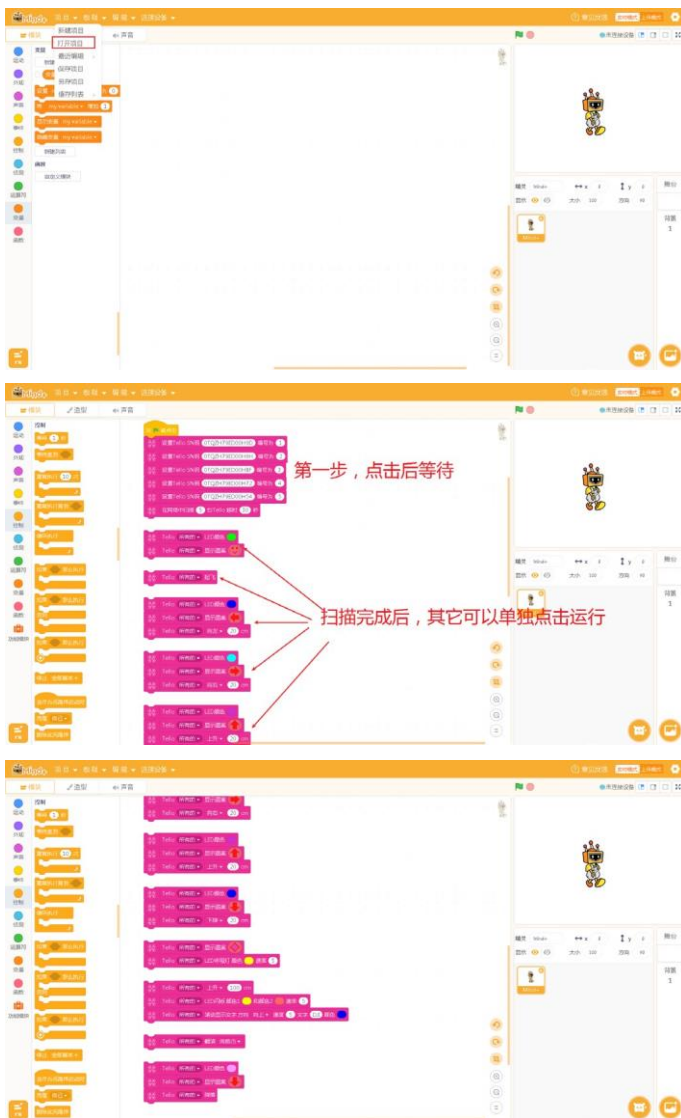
项目 ▾ 教程 ▾ 编辑 ▾ 连接设备 ▾

新建项目
打开项目
最近编辑
保存项目
另存项目
信号列表

积木 造型 声音

运动
外观
声音
事件
控制
侦测
运算符
变量
函数

第一步，点击后等待

扫描完成后，其它可以单独点击运行